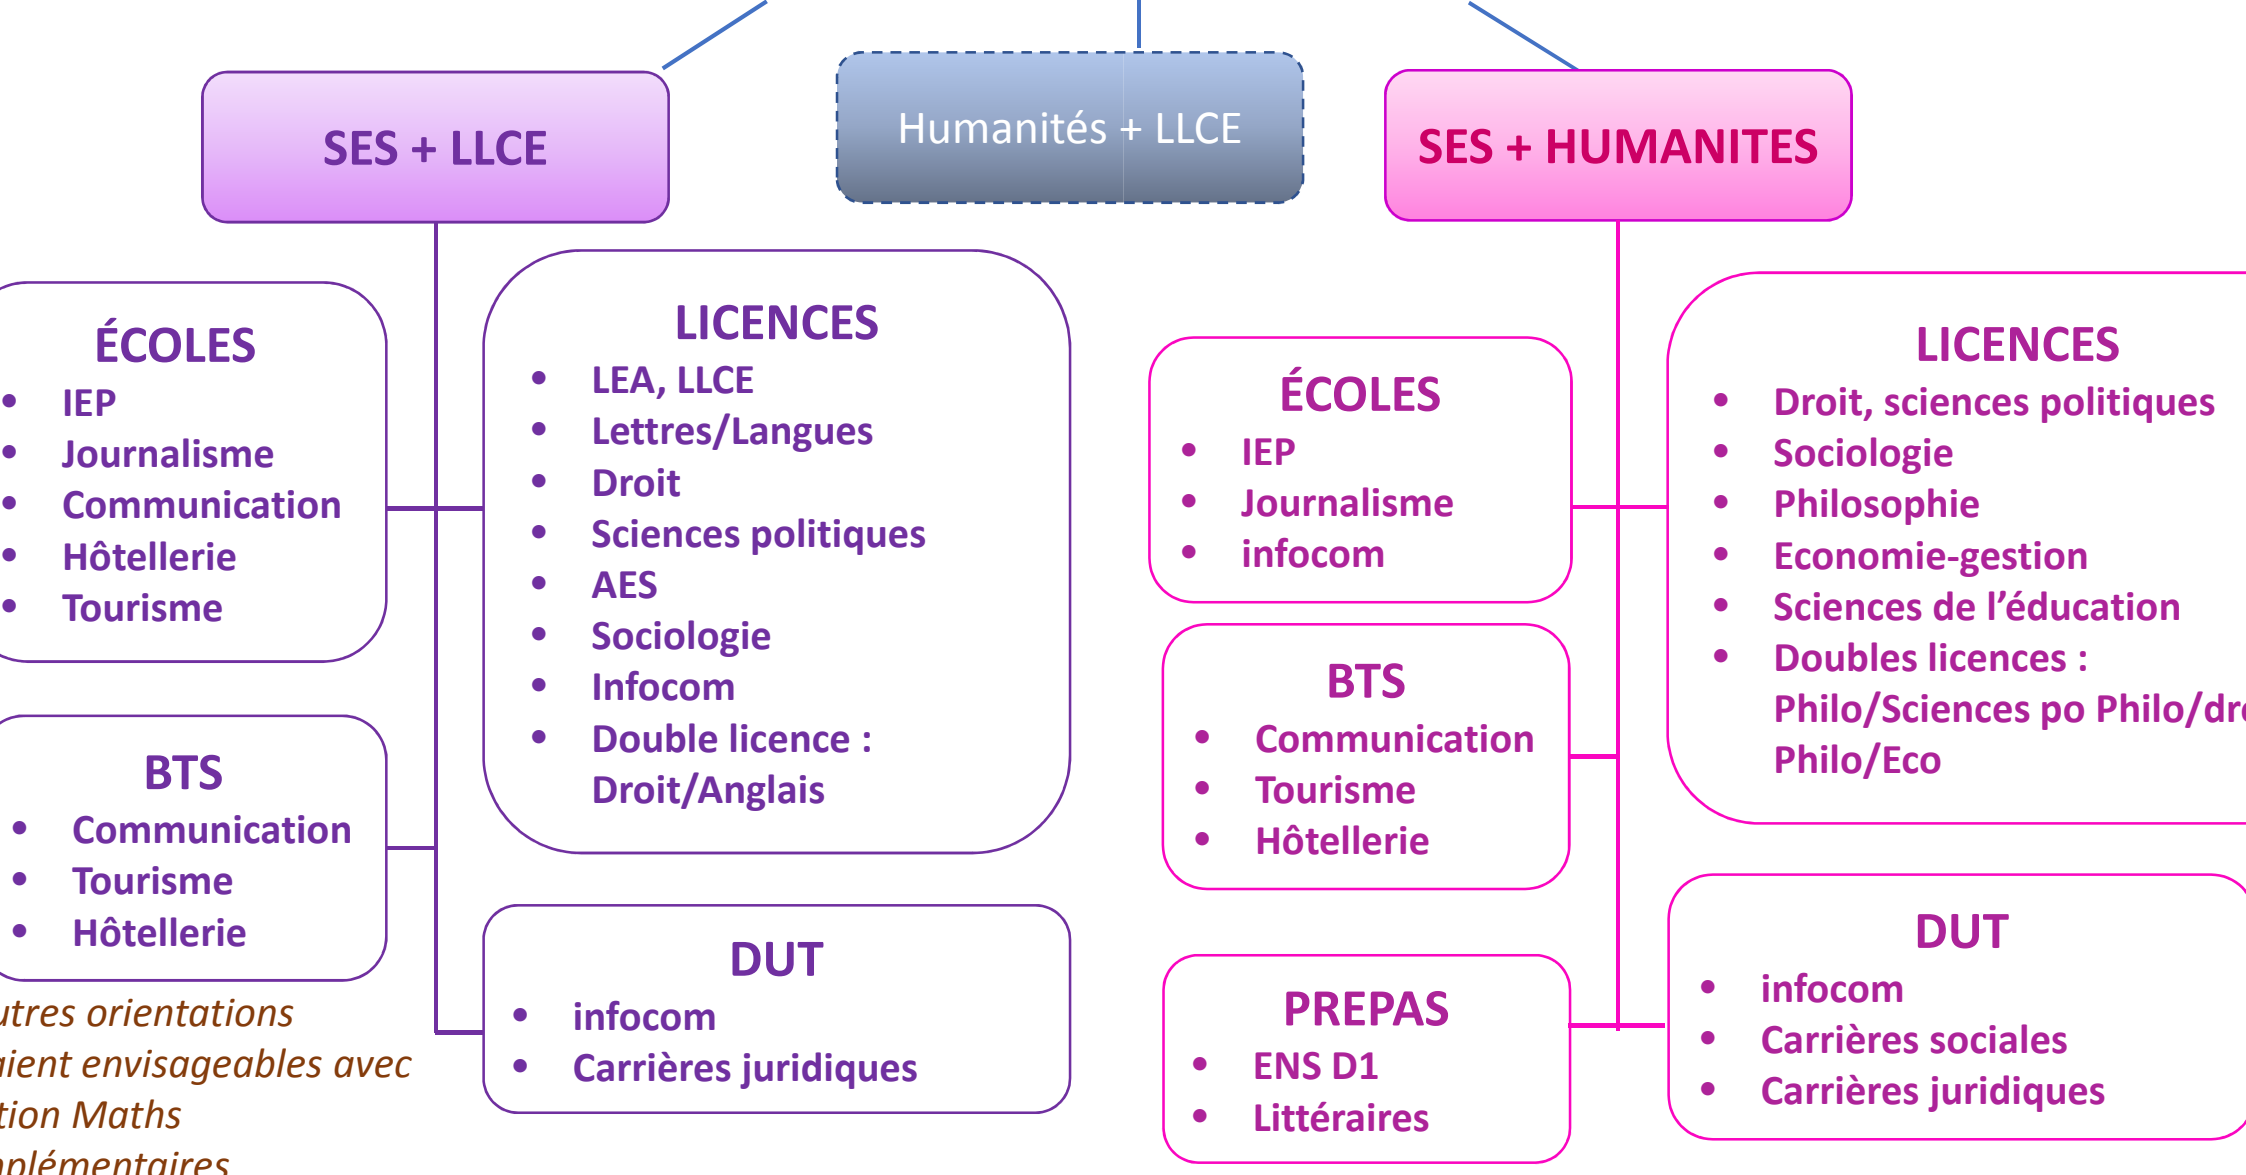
SES + LLCE

Humanités + LLCE

SES + HUMANITES

ÉCOLES
- IEP
- Journalisme
- Communication
- Hôtellerie
- Tourisme

LICENCES
- LEA, LLCE
- Lettres/Langues
- Droit
- Sciences politiques
- AES
- Sociologie
- Infocom
- Double licence : Droit/Anglais

BTS
- Communication
- Tourisme
- Hôtellerie

DUT
- infocom
- Carrières juridiques

utres orientations ient envisageables avec tion Maths nplémentaires

ÉCOLES
- IEP
- Journalisme
- infocom

BTS
- Communication
- Tourisme
- Hôtellerie

PREPAS
- ENS D1
- Littéraires

LICENCES
- Droit, sciences politiques
- Sociologie
- Philosophie
- Economie-gestion
- Sciences de l’éducation
- Doubles licences : Philo/Sciences po Philo/dr Philo/Eco

DUT
- infocom
- Carrières sociales
- Carrières juridiques